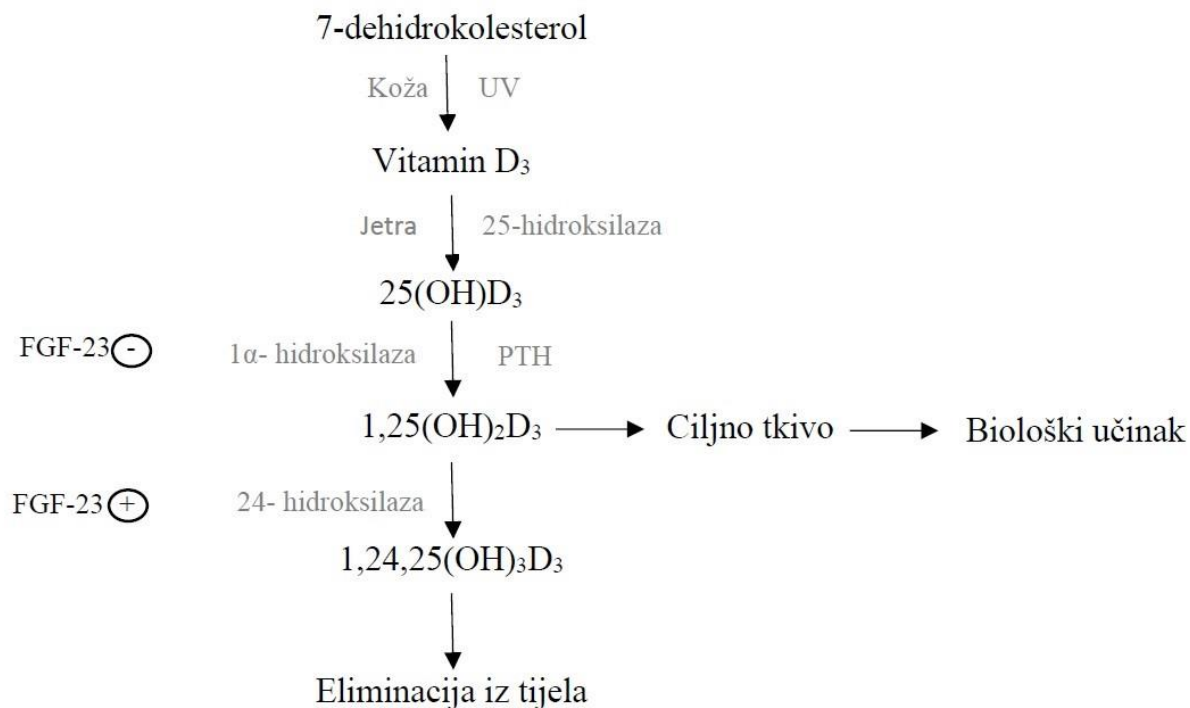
7-dehidrokolesterol

Koža UV

Vitamin $D_3$

Jetra 25-hidroksilaza

$25(OH)D_3$

FGF-23 − 1α- hidroksilaza PTH

$1,25(OH)_2D_3$ → Ciljno tkivo → Biološki učinak

FGF-23 + 24- hidroksilaza

$1,24,25(OH)_3D_3$

Eliminacija iz tijela